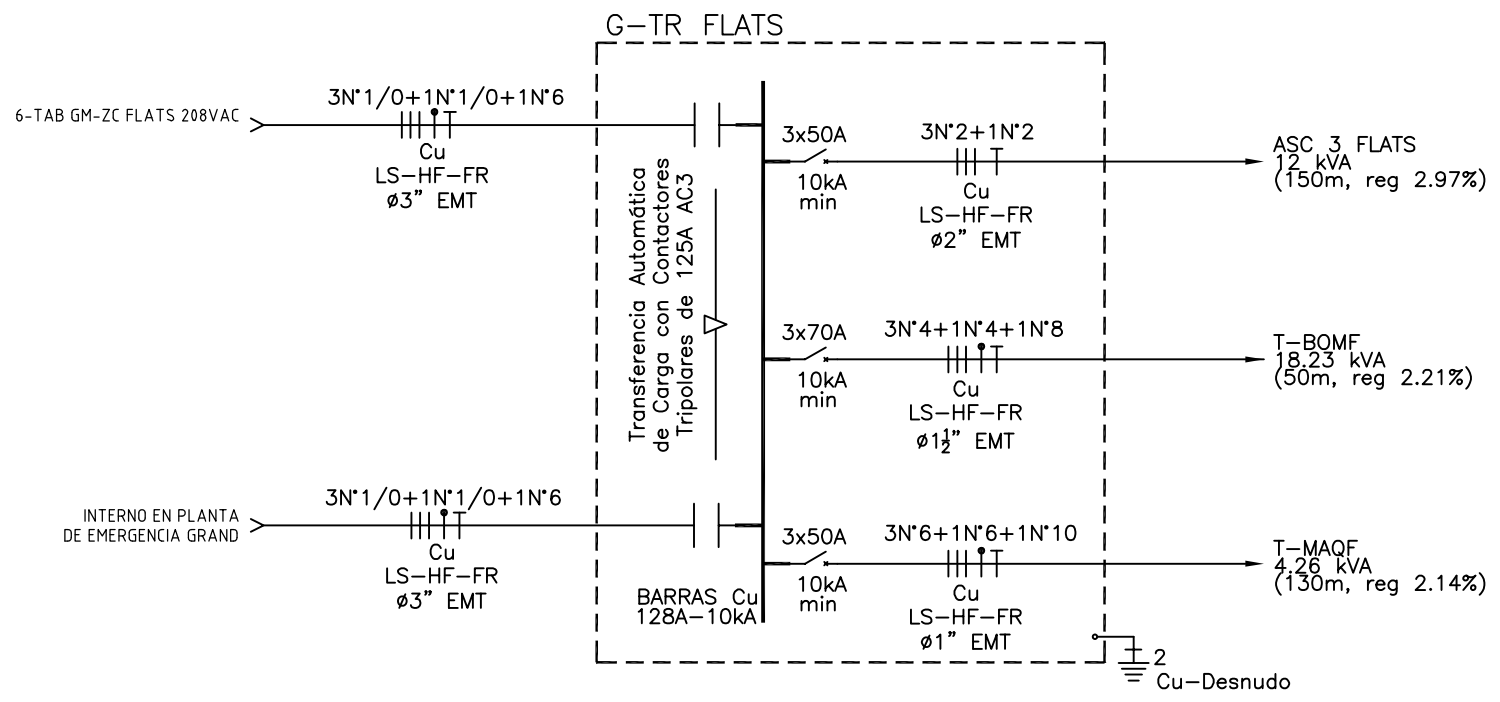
G–TR FLATS

6-TAB GM-ZC FLATS 208VAC

3N°1/0+1N°1/0+1N°6
Cu
LS–HF–FR
ø3" EMT

INTERNO EN PLANTA DE EMERGENCIA GRAND

3N°1/0+1N°1/0+1N°6
Cu
LS–HF–FR
ø3" EMT

Transferencia Automática de Carga con Contactores Tripolares de 125A AC3

BARRAS Cu
128A–10kA

3x50A
10kA
min

3N°2+1N°2
Cu
LS–HF–FR
ø2" EMT

ASC 3 FLATS
12 kVA
(150m, reg 2.97%)

3x70A
10kA
min

3N°4+1N°4+1N°8
Cu
LS–HF–FR
ø1½" EMT

T–BOMF
18.23 kVA
(50m, reg 2.21%)

3x50A
10kA
min

3N°6+1N°6+1N°10
Cu
LS–HF–FR
ø1" EMT

T–MAQF
4.26 kVA
(130m, reg 2.14%)

2
Cu–Desnudo